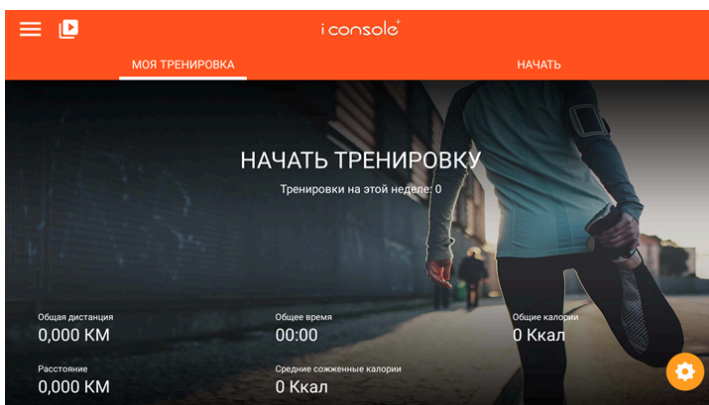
i console+

МОЯ ТРЕНИРОВКА

НАЧАТЬ

НАЧАТЬ ТРЕНИРОВКУ

Тренировки на этой неделе: 0

Общая дистанция
0,000 КМ

Общее время
00:00

Общие калории
0 Ккал

Расстояние
0,000 КМ

Средние сожженные калории
0 Ккал